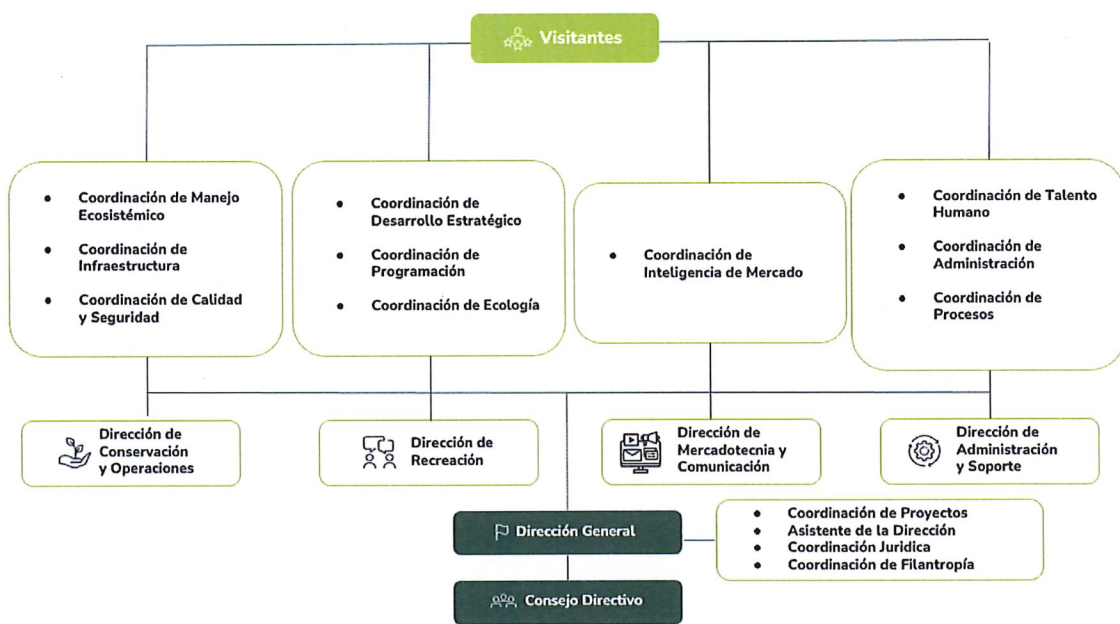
Visitantes

- Coordinación de Manejo Ecosistémico
- Coordinación de Infraestructura
- Coordinación de Calidad y Seguridad

- Coordinación de Desarrollo Estratégico
- Coordinación de Programación
- Coordinación de Ecología

- Coordinación de Inteligencia de Mercado

- Coordinación de Talento Humano
- Coordinación de Administración
- Coordinación de Procesos

Dirección de Conservación y Operaciones

Dirección de Recreación

Dirección de Mercadotecnia y Comunicación

Dirección de Administración y Soporte

Dirección General

- Coordinación de Proyectos
- Asistente de la Dirección
- Coordinación Juridica
- Coordinación de Filantropía

Consejo Directivo